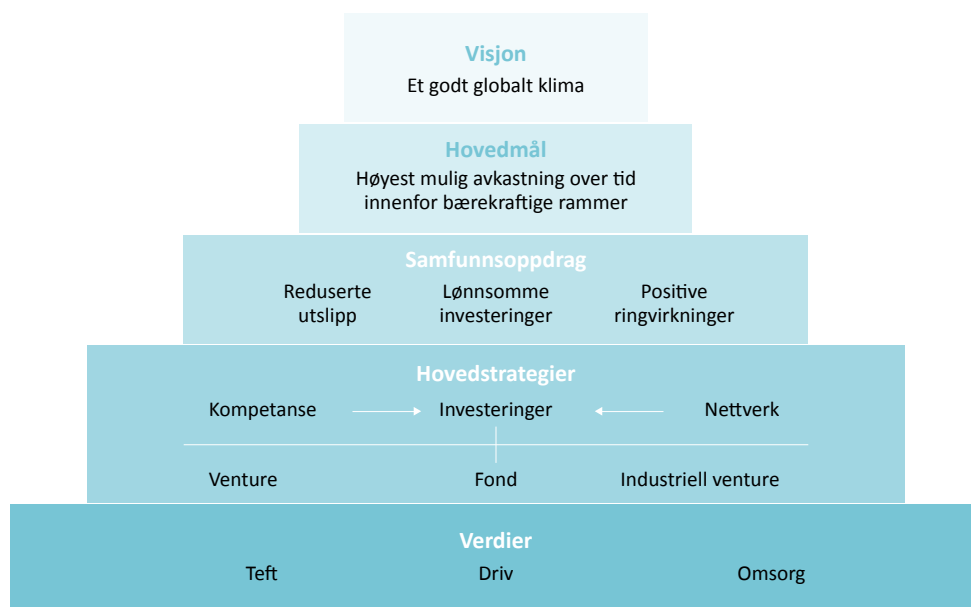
Visjon
Et godt globalt klima

Hovedmål
Høyest mulig avkastning over tid innenfor bærekraftige rammer

Samfunnsoppdrag
Reduserte utslipp
Lønnsomme investeringer
Positive ringvirkninger

Hovedstrategier
Kompetanse
Investeringer
Nettverk

Venture
Fond
Industriell venture

Verdier
Teft
Driv
Omsorg